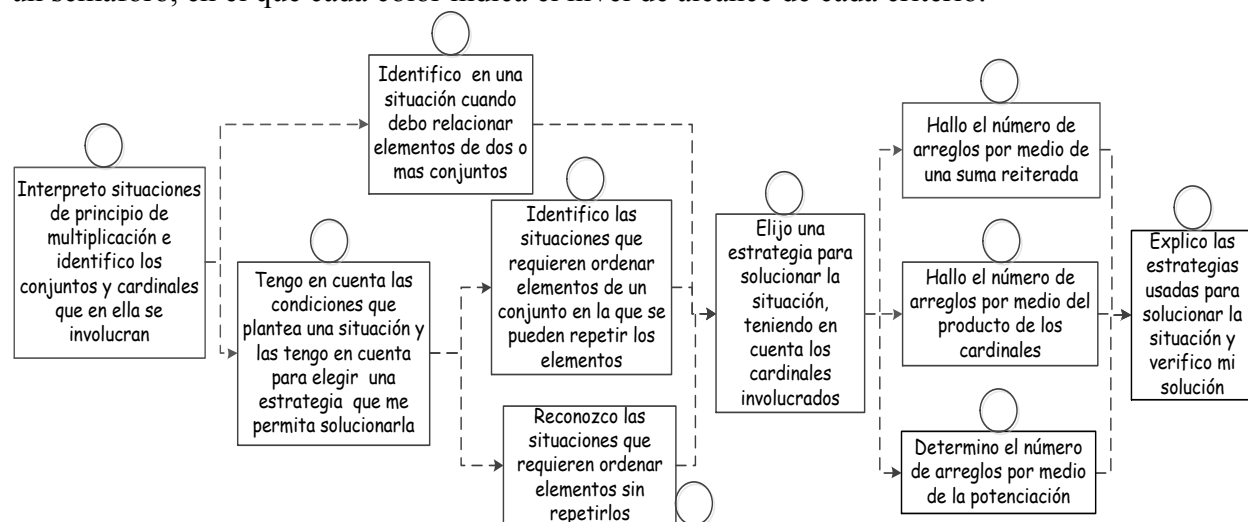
un semáforo, en el que cada color indica el nivel de alcance de cada criterio.

Interpreto situaciones de principio de multiplicación e identifico los conjuntos y cardinales que en ella se involucran

Identifico en una situación cuando debo relacionar elementos de dos o mas conjuntos

Tengo en cuenta las condiciones que plantea una situación y las tengo en cuenta para elegir una estrategia que me permita solucionarla

Identifico las situaciones que requieren ordenar elementos de un conjunto en la que se pueden repetir los elementos

Reconozco las situaciones que requieren ordenar elementos sin repetirlos

Elijo una estrategia para solucionar la situación, teniendo en cuenta los cardinales involucrados

Hallo el número de arreglos por medio de una suma reiterada

Hallo el número de arreglos por medio del producto de los cardinales

Determino el número de arreglos por medio de la potenciación

Explico las estrategias usadas para solucionar la situación y verifico mi solución